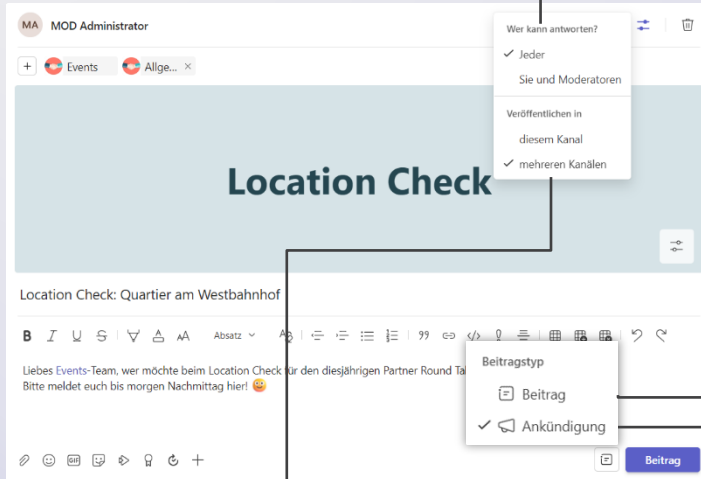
MA MOD Administrator

Wer kann antworten?
✓ Jeder
Sie und Moderatoren

Veröffentlichen in
diesem Kanal
✓ mehreren Kanälen

+ Events Allge... ×

Location Check

Location Check: Quartier am Westbahnhof

B I U S Absatz

Liebes Events-Team, wer möchte beim Location Check für den diesjährigen Partner Round Ta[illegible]
Bitte meldet euch bis morgen Nachmittag hier! 😀

Beitragstyp
Beitrag
✓ Ankündigung

Beitrag